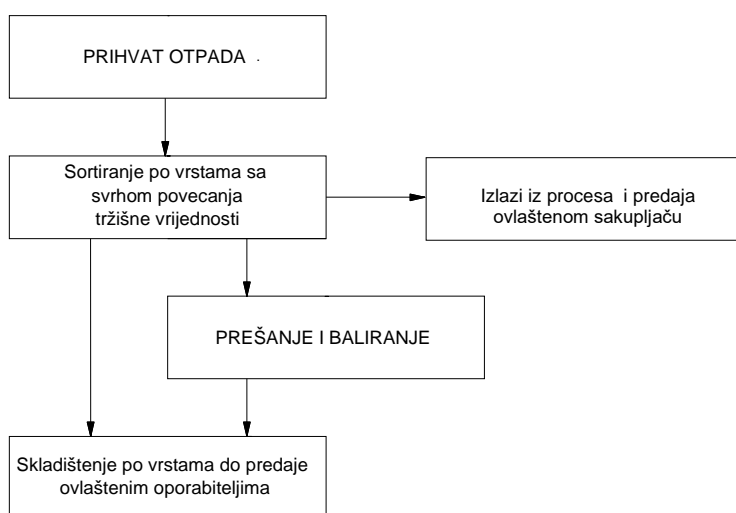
PRIHVAT OTPADA .

Sortiranje po vrstama sa svrhom povecanja tržišne vrijednosti

Izlazi iz procesa i predaja ovlaštenom sakupljaču

PREŠANJE I BALIRANJE

Skladištenje po vrstama do predaje ovlaštenim oporabiteljima